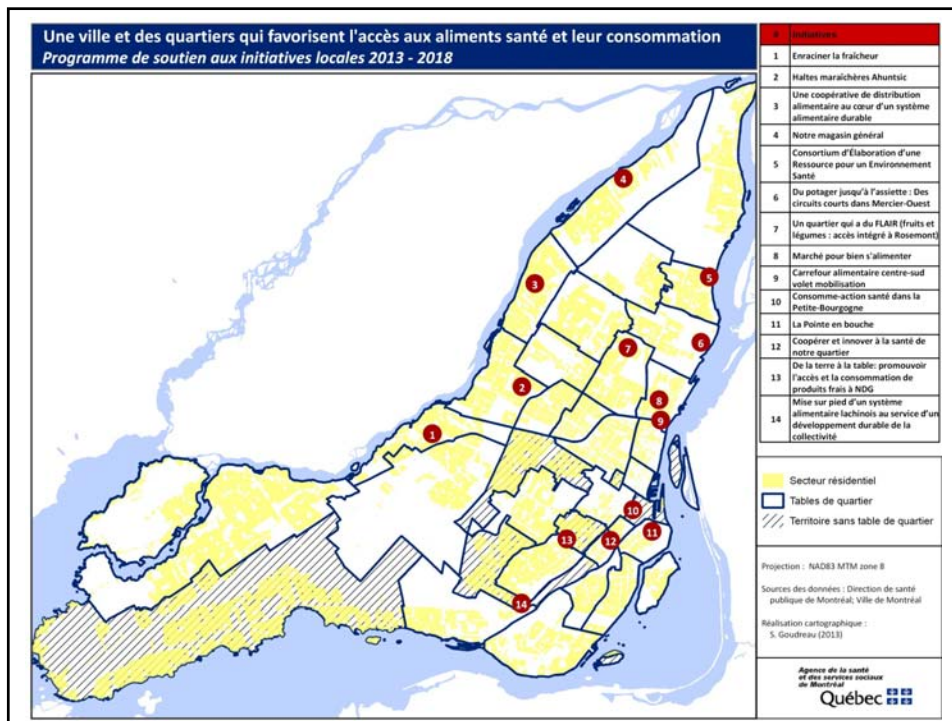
Une ville et des quartiers qui favorisent l'accès aux aliments santé et leur consommation
Programme de soutien aux initiatives locales 2013 - 2018

| # | Initiatives |
|---|---|
| 1 | Enraciner la fraîcheur |
| 2 | Haltes maraîchères Ahuntsic |
| 3 | Une coopérative de distribution alimentaire au cœur d'un système alimentaire durable |
| 4 | Notre magasin général |
| 5 | Consortium d'Élaboration d'une Ressource pour un Environnement Santé |
| 6 | Du potager jusqu'à l'assiette : Des circuits courts dans Mercier-Ouest |
| 7 | Un quartier qui a du FLAIR (fruits et légumes : accès intégré à Rosemont) |
| 8 | Marché pour bien s'alimenter |
| 9 | Carrefour alimentaire centre-sud volet mobilisation |
| 10 | Consomme-action santé dans la Petite-Bourgogne |
| 11 | La Pointe en bouche |
| 12 | Coopérer et innover à la santé de notre quartier |
| 13 | De la terre à la table: promouvoir l'accès et la consommation de produits frais à NDG |
| 14 | Mise sur pied d'un système alimentaire lachinois au service d'un développement durable de la collectivité |

4 3 5 6 7 2 8 9 1 10 11 13 12 14

Secteur résidentiel
Tables de quartier
Territoire sans table de quartier

Projection : NAD83 MTM zone 8

Sources des données : Direction de santé publique de Montréal; Ville de Montréal

Réalisation cartographique : S. Goudreau (2013)

Agence de la santé et des services sociaux de Montréal
Québec